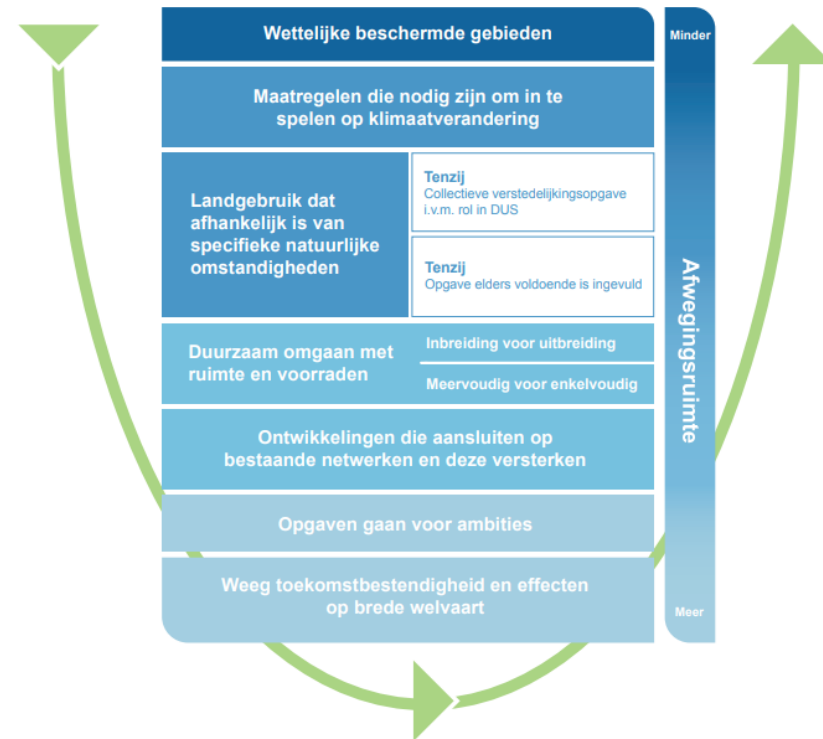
Wettelijke beschermde gebieden

Maatregelen die nodig zijn om in te spelen op klimaatverandering

Landgebruik dat afhankelijk is van specifieke natuurlijke omstandigheden

Tenzij
Collectieve verstedelijkingsopgave i.v.m. rol in DUS

Tenzij
Opgave elders voldoende is ingevuld

Duurzaam omgaan met ruimte en voorraden

Inbreiding voor uitbreiding

Meervoudig voor enkelvoudig

Ontwikkelingen die aansluiten op bestaande netwerken en deze versterken

Opgaven gaan voor ambities

Weeg toekomstbestendigheid en effecten op brede welvaart

Minder

Afwegingsruimte

Meer